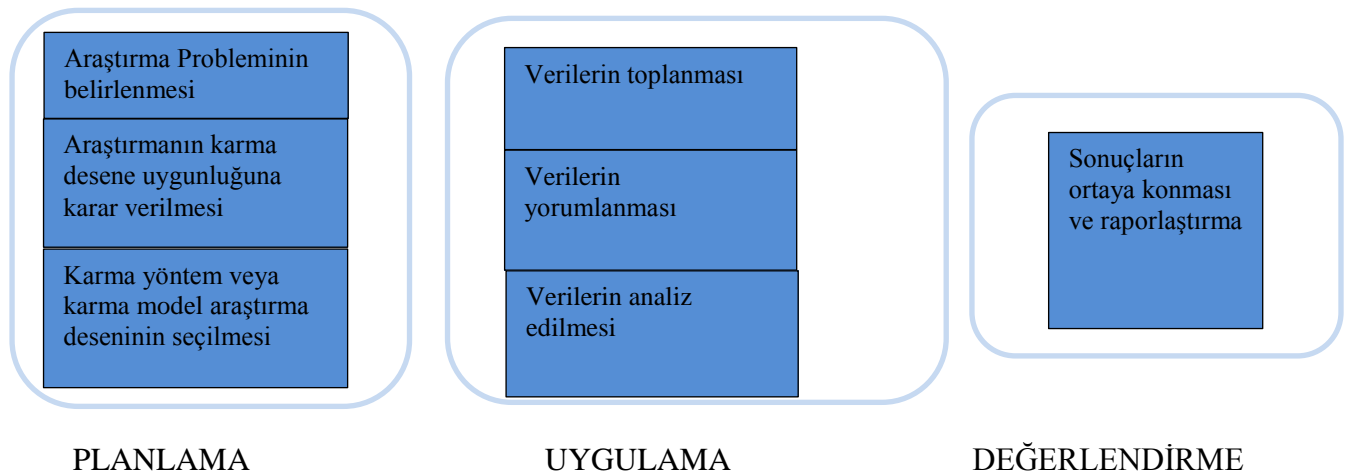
Araştırma Probleminin belirlenmesi

Araştırmanın karma desene uygunluğuna karar verilmesi

Karma yöntem veya karma model araştırma deseninin seçilmesi

Verilerin toplanması

Verilerin yorumlanması

Verilerin analiz edilmesi

Sonuçların ortaya konması ve raporlaştırma

PLANLAMA

UYGULAMA

DEĞERLENDİRME